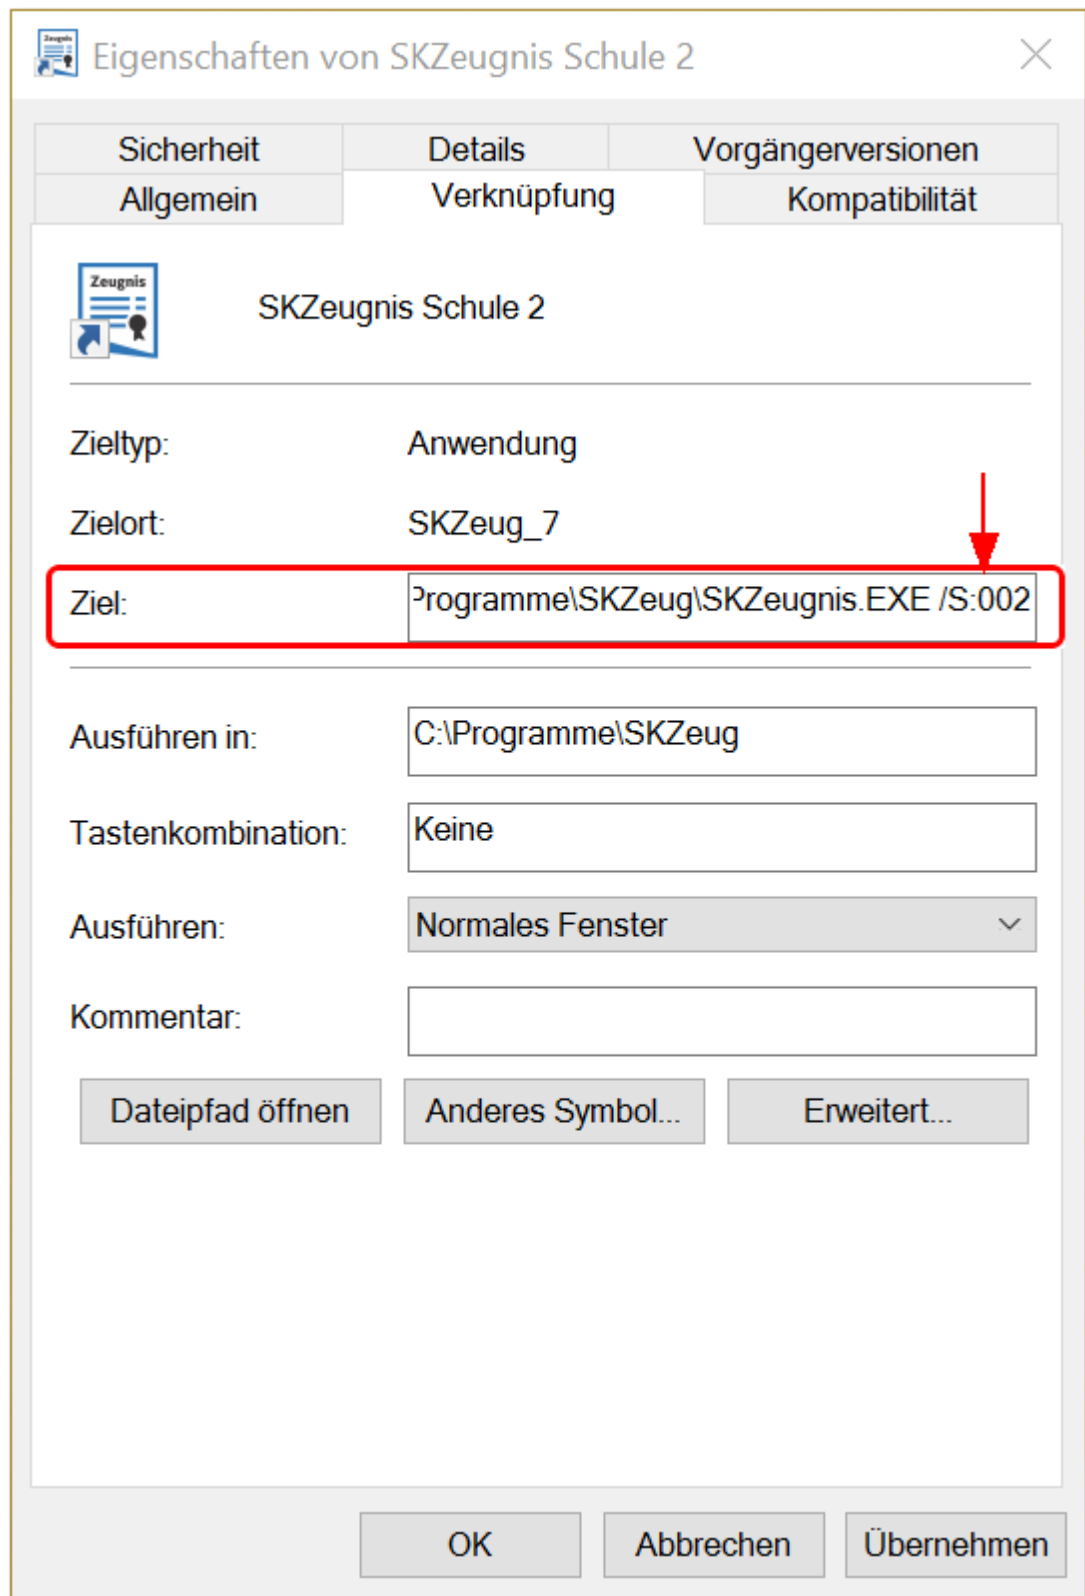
Eigenschaften von SKZeugnis Schule 2

Sicherheit | Details | Vorgängerversionen
Allgemein | Verknüpfung | Kompatibilität

Zeugnis

SKZeugnis Schule 2

Zieltyp: Anwendung

Zielort: SKZeug_7

Ziel: ʾrogramme\SKZeug\SKZeugnis.EXE /S:002

Ausführen in: C:\Programme\SKZeug

Tastenkombination: Keine

Ausführen: Normales Fenster

Kommentar:

Dateipfad öffnen | Anderes Symbol... | Erweitert...

OK | Abbrechen | Übernehmen